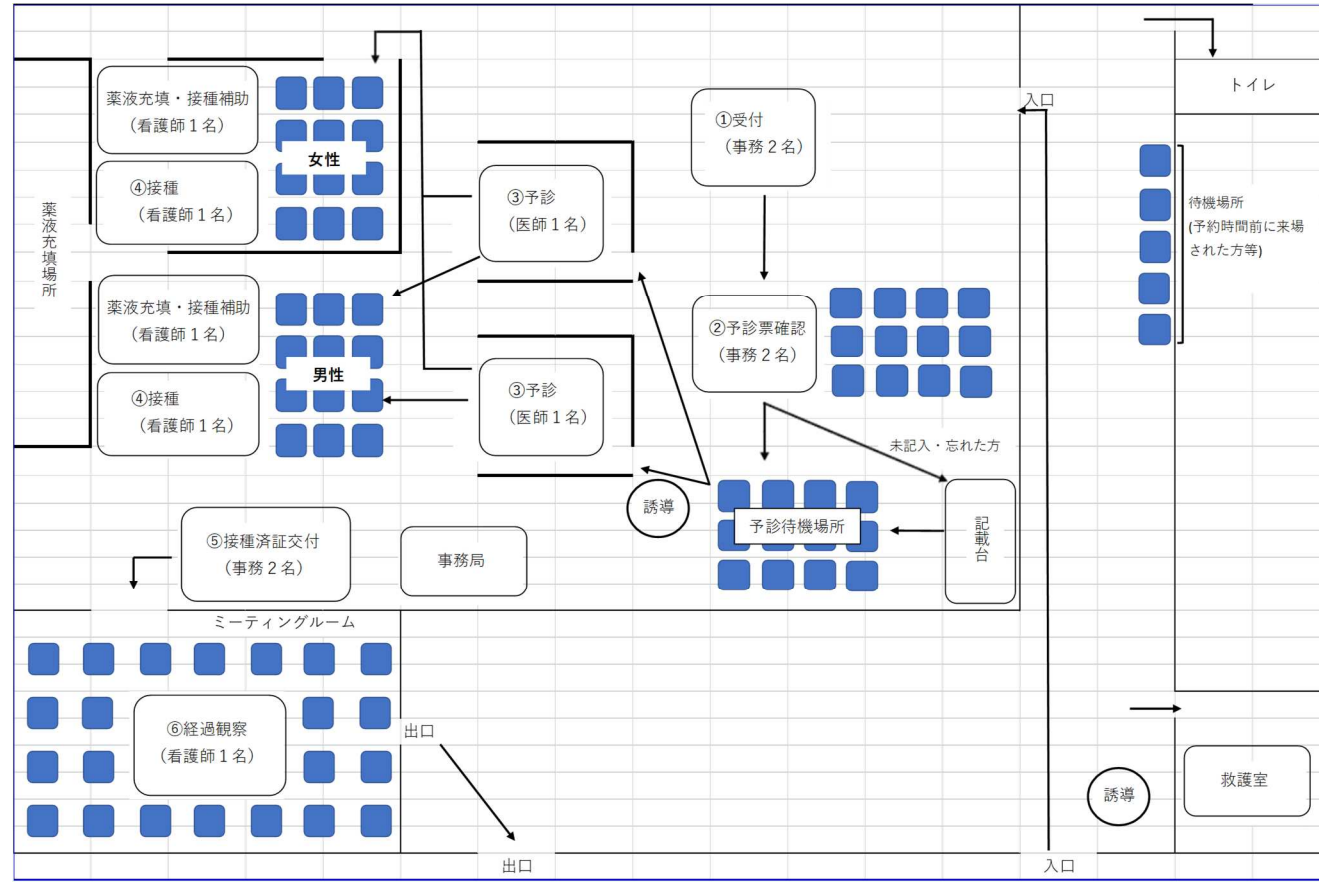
薬液充填・接種補助
（看護師１名）

女性

④接種
（看護師１名）

薬液充填場所

薬液充填・接種補助
（看護師１名）

男性

④接種
（看護師１名）

③予診
（医師１名）

③予診
（医師１名）

①受付
（事務２名）

②予診票確認
（事務２名）

未記入・忘れた方

誘導

予診待機場所

記載台

入口

トイレ

待機場所
(予約時間前に来場された方等)

⑤接種済証交付
（事務２名）

事務局

ミーティングルーム

⑥経過観察
（看護師１名）

出口

出口

入口

誘導

救護室